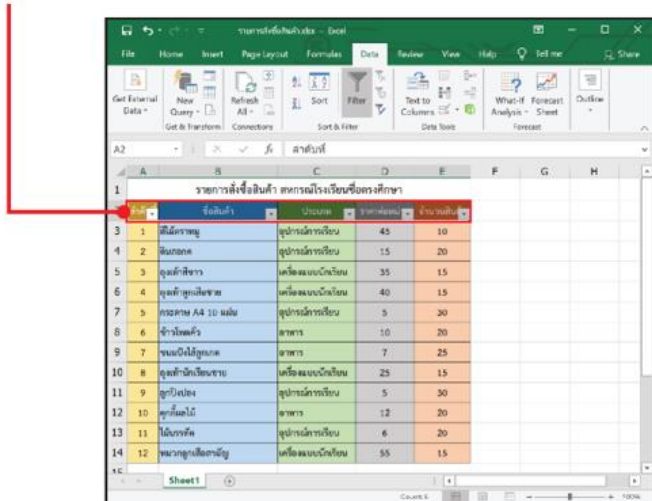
รายการสั่งซื้อสินค้า.xlsx - Excel

File Home Insert Page Layout Formulas Data Review View Help Tell me Share

Get External Data New Query Refresh All Sort Filter Text to Columns What-If Analysis Forecast Sheet Outline

Get & Transform Connections Sort & Filter Data Tools Forecast

A2 ลำดับที่

| | A | B | C | D | E |
|---|---|---|---|---|---|
| 1 | รายการสั่งซื้อสินค้า สหกรณ์โรงเรียนชื่อตรงศึกษา | | | | |
| 2 | ลำดับที่ | ชื่อสินค้า | ประเภท | ราคาต่อหน่วย | จำนวนสินค้า |
| 3 | 1 | ดินสอ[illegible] | อุปกรณ์การเรียน | 45 | 10 |
| 4 | 2 | ดินสอกด | อุปกรณ์การเรียน | 15 | 20 |
| 5 | 3 | ถุงเท้าสีขาว | เครื่องแบบนักเรียน | 35 | 15 |
| 6 | 4 | ถุงเท้าลูกเสือชาย | เครื่องแบบนักเรียน | 40 | 15 |
| 7 | 5 | กระดาษ A4 10 แผ่น | อุปกรณ์การเรียน | 5 | 30 |
| 8 | 6 | ข้าวไข่เจียว | อาหาร | 10 | 20 |
| 9 | 7 | ขนมปังไส้ลูกเกด | อาหาร | 7 | 25 |
| 10 | 8 | ถุงเท้านักเรียนชาย | เครื่องแบบนักเรียน | 25 | 15 |
| 11 | 9 | ลูกปิงปอง | อุปกรณ์การเรียน | 5 | 30 |
| 12 | 10 | ลูกกลิ้งไม้ | อาหาร | 12 | 20 |
| 13 | 11 | ไม้บรรทัด | อุปกรณ์การเรียน | 6 | 20 |
| 14 | 12 | หมวกลูกเสือสามัญ | เครื่องแบบนักเรียน | 55 | 15 |

Sheet1

Count: 5 100%